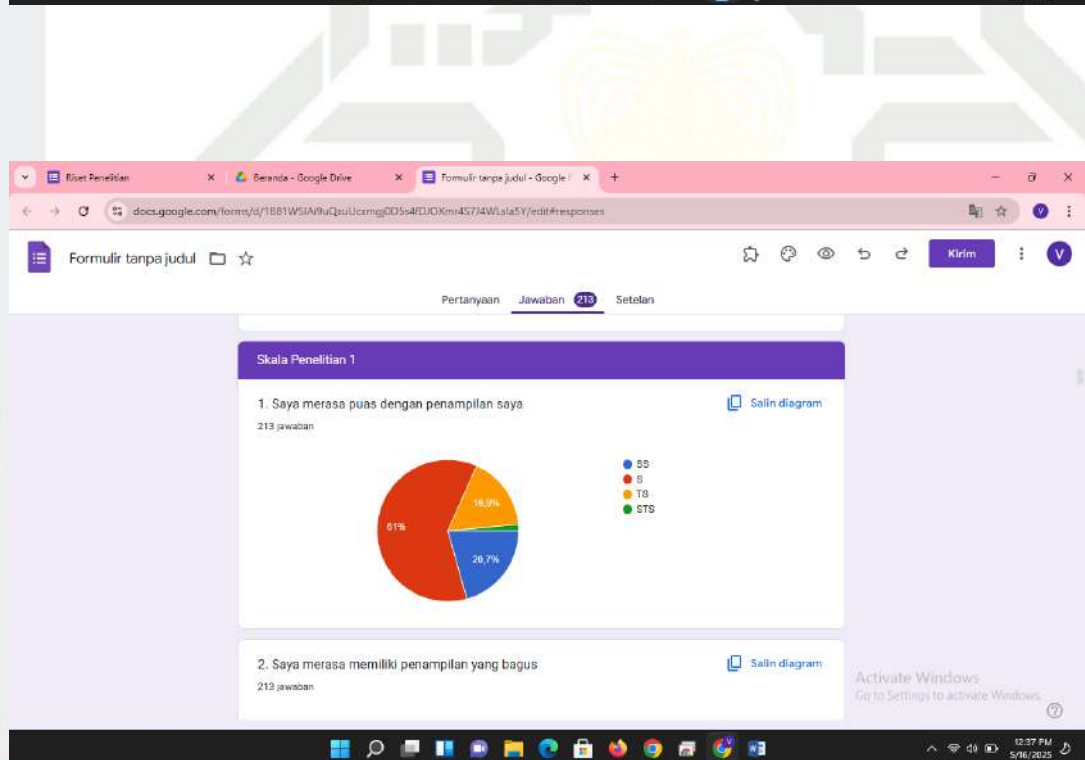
Riset Penelitian × Beranda - Google Drive × Formulir tanpa judul - Google F × +

docs.google.com/forms/d/1881WSIAi9uQxuUcxmgj0DSs4fDJOXmr4S7J4WLsla5Y/edit#responses

Formulir tanpa judul

Kirim

V

Pertanyaan Jawaban 213 Setelan

Skala Penelitian 1

1. Saya merasa puas dengan penampilan saya

Salin diagram

213 jawaban

61%

16,9%

20,7%

SS
S
TS
STS

2. Saya merasa memiliki penampilan yang bagus

Salin diagram

213 jawaban

Activate Windows
Go to Settings to activate Windows.

12:37 PM
5/16/2025